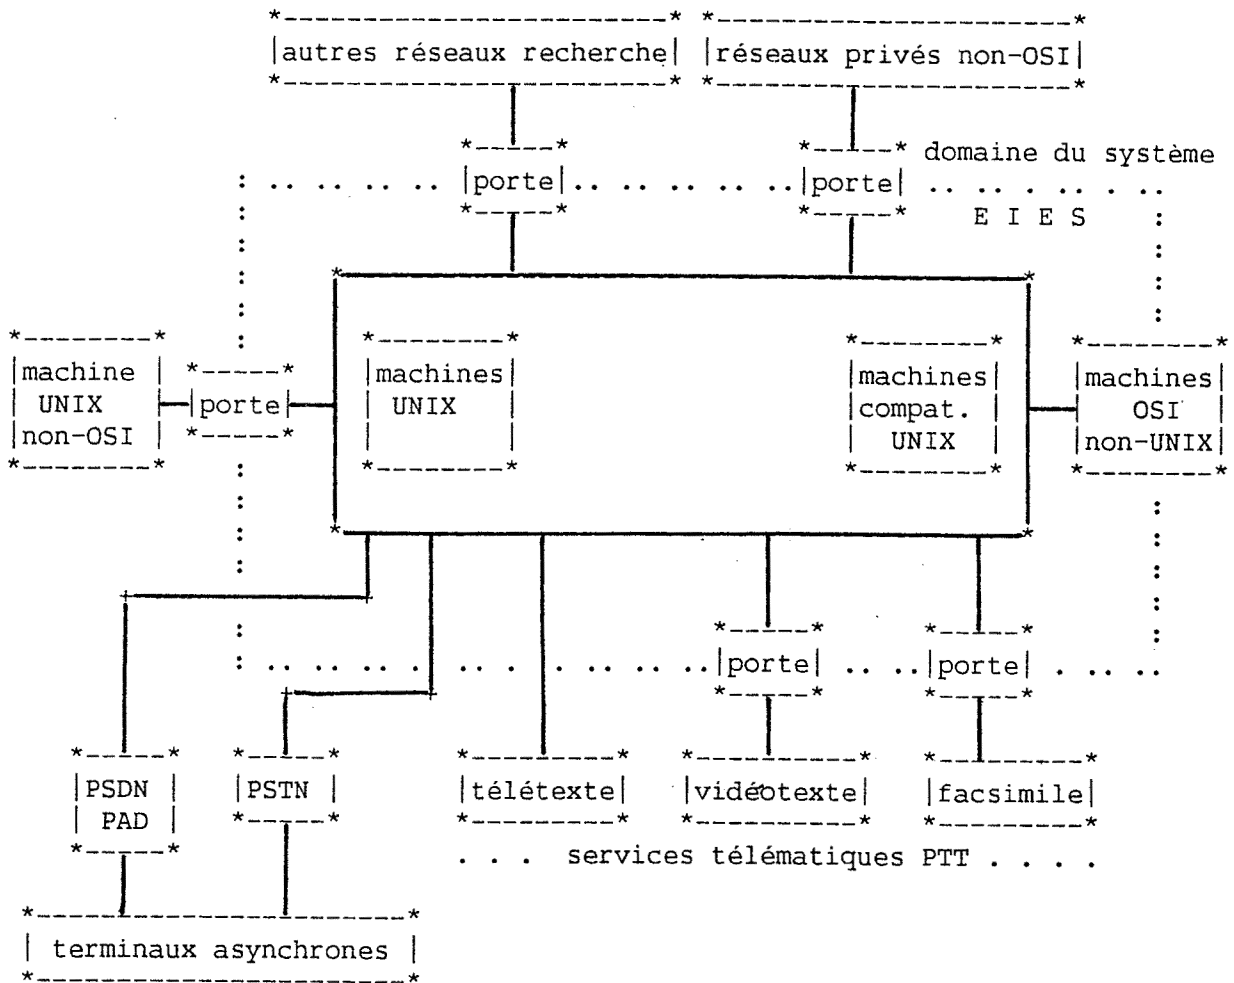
autres réseaux recherche

réseaux privés non-OSI

porte

porte

domaine du système EIES

machine UNIX non-OSI

porte

machines UNIX

machines compat. UNIX

machines OSI non-UNIX

porte

porte

PSDN PAD

PSTN

télétexte

vidéotexte

facsimile

. . . services télématiques PTT . . . .

terminaux asynchrones